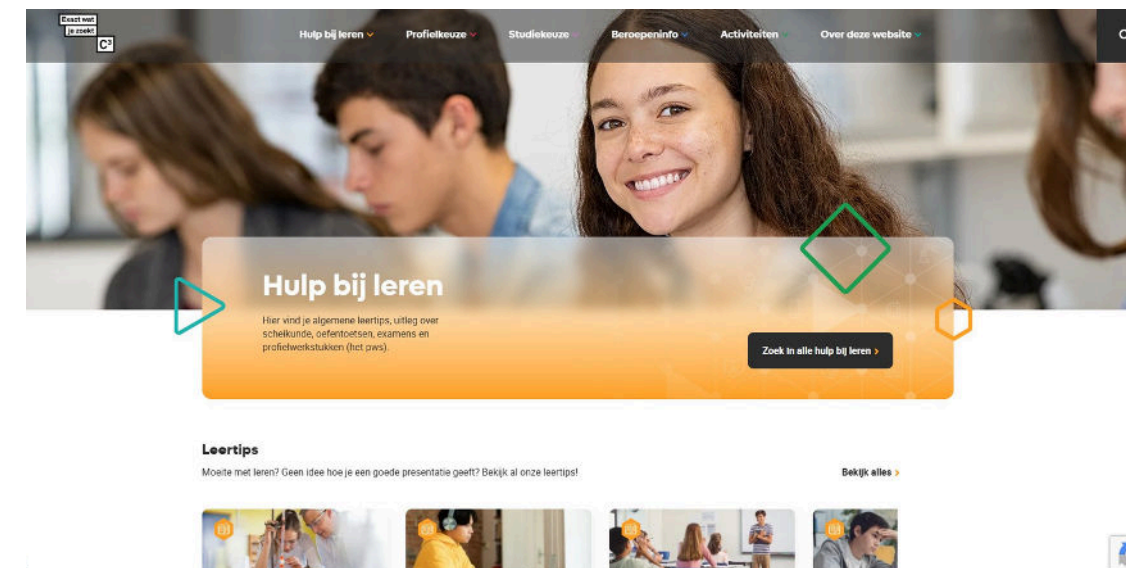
Exact wat je zoekt C³

Hulp bij leren
Profielkeuze
Studiekeuze
Beroepeninfo
Activiteiten
Over deze website

Hulp bij leren

Hier vind je algemene leertips, uitleg over scheikunde, oefentoetsen, examens en profielwerkstukken (het pws).

Zoek in alle hulp bij leren ›

Leertips

Moeite met leren? Geen idee hoe je een goede presentatie geeft? Bekijk al onze leertips!

Bekijk alles ›